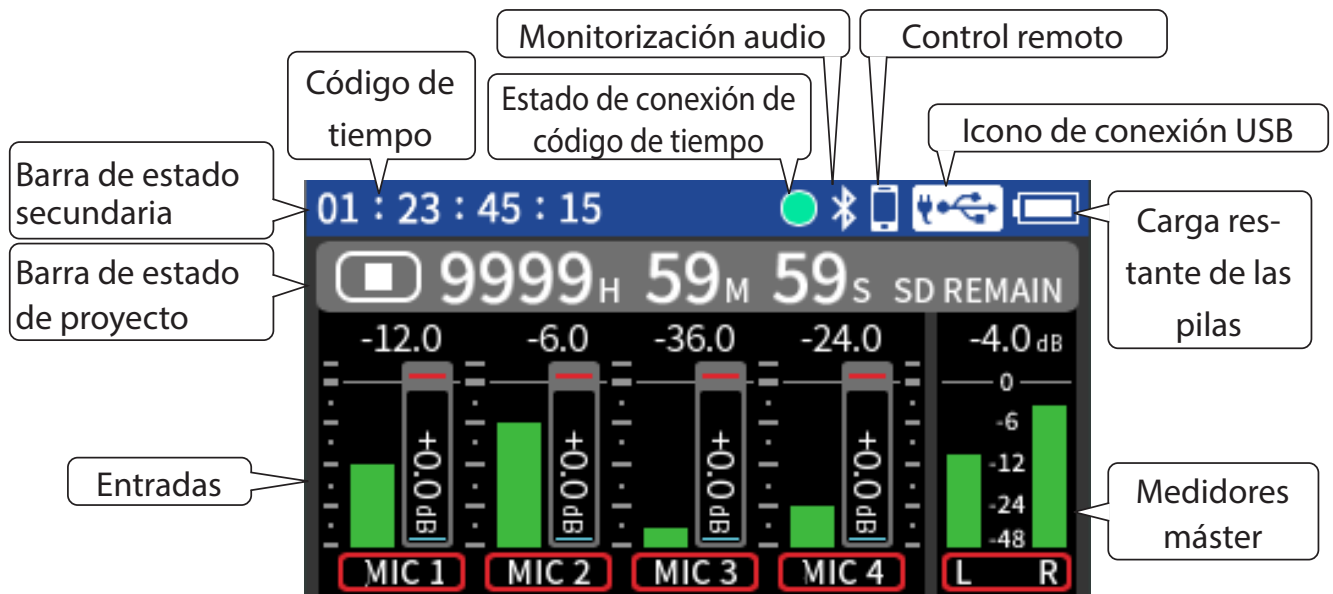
Monitorización audio

Control remoto

Código de tiempo

Estado de conexión de código de tiempo

Icono de conexión USB

Barra de estado secundaria

01 : 23 : 45 : 15

Carga restante de las pilas

Barra de estado de proyecto

9999H 59M 59S SD REMAIN

-12.0 -6.0 -36.0 -24.0 -4.0 dB

+0.0dB +0.0dB +0.0dB +0.0dB

0
-6
-12
-24
-48

Entradas

Medidores máster

MIC 1 MIC 2 MIC 3 MIC 4 L R